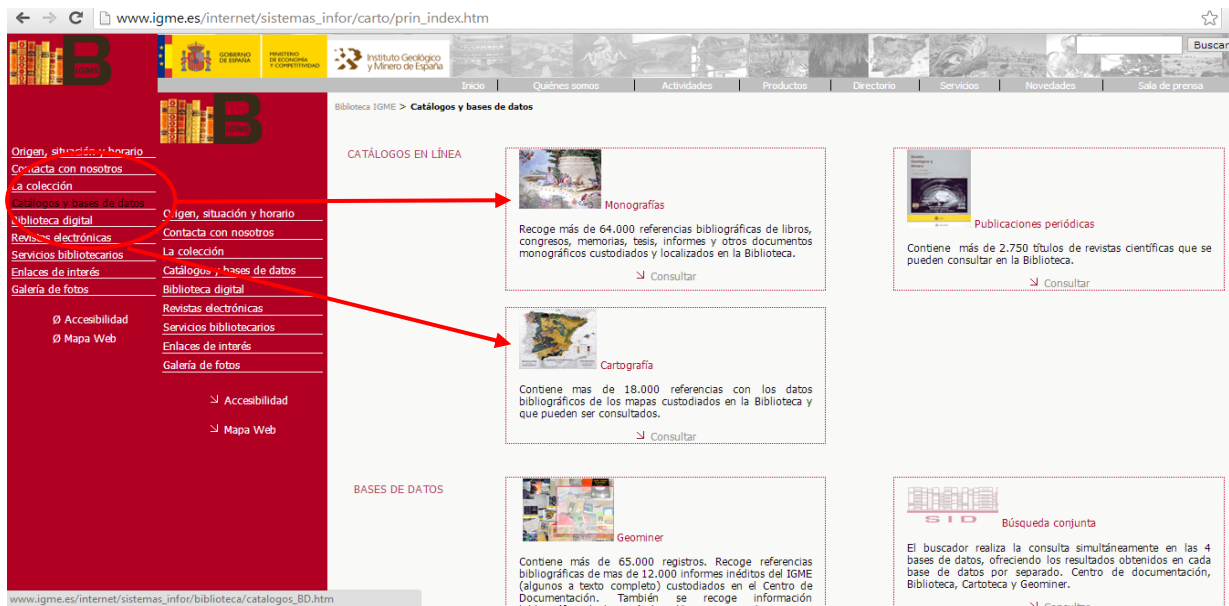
www.igme.es/internet/sistemas_infor/carto/prin_index.htm

Buscar

GOBIERNO DE ESPAÑA | MINISTERIO DE ECONOMÍA Y COMPETITIVIDAD | Instituto Geológico y Minero de España

Inicio | Quiénes somos | Actividades | Productos | Directorio | Servicios | Novedades | Sala de prensa

Origen, situación y horario
Contacta con nosotros
La colección
Catálogos y bases de datos
Biblioteca digital
Revistas electrónicas
Servicios bibliotecarios
Enlaces de interés
Galería de fotos

Ø Accesibilidad
Ø Mapa Web

Biblioteca IGME > Catálogos y bases de datos

Origen, situación y horario
Contacta con nosotros
La colección
Catálogos y bases de datos
Biblioteca digital
Revistas electrónicas
Servicios bibliotecarios
Enlaces de interés
Galería de fotos

Accesibilidad
Mapa Web

CATÁLOGOS EN LÍNEA

Monografías

Recoge más de 64.000 referencias bibliográficas de libros, congresos, memorias, tesis, informes y otros documentos monográficos custodiados y localizados en la Biblioteca.

Consultar

Publicaciones periódicas

Contiene más de 2.750 títulos de revistas científicas que se pueden consultar en la Biblioteca.

Consultar

Cartografía

Contiene mas de 18.000 referencias con los datos bibliográficos de los mapas custodiados en la Biblioteca y que pueden ser consultados.

Consultar

BASES DE DATOS

Geominer

Contiene más de 65.000 registros. Recoge referencias bibliográficas de mas de 12.000 informes inéditos del IGME (algunos a texto completo) custodiados en el Centro de Documentación. También se recoge información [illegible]

SID

Búsqueda conjunta

El buscador realiza la consulta simultáneamente en las 4 bases de datos, ofreciendo los resultados obtenidos en cada base de datos por separado. Centro de documentación, Biblioteca, Cartoteca y Geominer.

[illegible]

www.igme.es/internet/sistemas_infor/biblioteca/catalogos_BD.htm